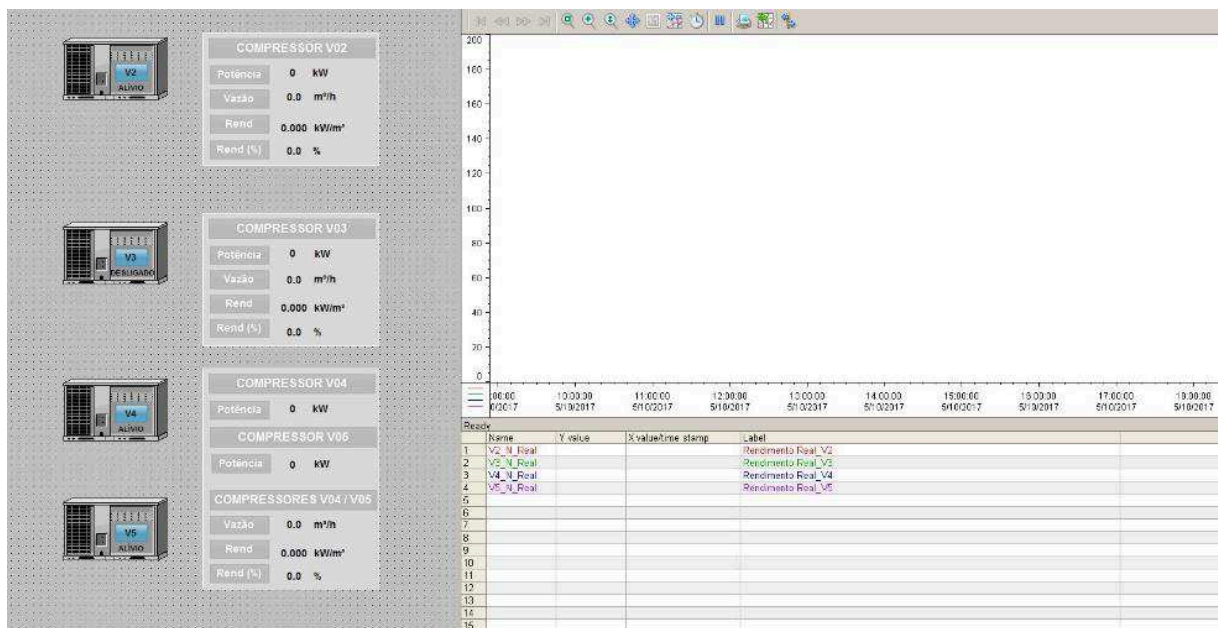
V2
ALIVIO

COMPRESSOR V02
Potência 0 kW
Vazão 0.0 m³/h
Rend 0.000 kW/m³
Rend (%) 0.0 %

V3
DESLIGADO

COMPRESSOR V03
Potência 0 kW
Vazão 0.0 m³/h
Rend 0.000 kW/m³
Rend (%) 0.0 %

V4
ALIVIO

COMPRESSOR V04
Potência 0 kW
COMPRESSOR V05
Potência 0 kW

V5
ALIVIO

COMPRESSORES V04 / V05
Vazão 0.0 m³/h
Rend 0.000 kW/m³
Rend (%) 0.0 %

200
180
160
140
120
100
80
60
40
20
0

00:00 0/2017 | 10:00:00 5/10/2017 | 11:00:00 5/10/2017 | 12:00:00 5/10/2017 | 13:00:00 5/10/2017 | 14:00:00 5/10/2017 | 15:00:00 5/10/2017 | 16:00:00 5/10/2017 | 17:00:00 5/10/2017 | 18:00:00 5/10/2017

Ready

| | Name | Y value | X value/time stamp | Label |
|---|---|---|---|---|
| 1 | V2_N_Real | | | Rendimento Real_V2 |
| 2 | V3_N_Real | | | Rendimento Real_V3 |
| 3 | V4_N_Real | | | Rendimento Real_V4 |
| 4 | V5_N_Real | | | Rendimento Real_V5 |
| 5 | | | | |
| 6 | | | | |
| 7 | | | | |
| 8 | | | | |
| 9 | | | | |
| 10 | | | | |
| 11 | | | | |
| 12 | | | | |
| 13 | | | | |
| 14 | | | | |
| 15 | | | | |